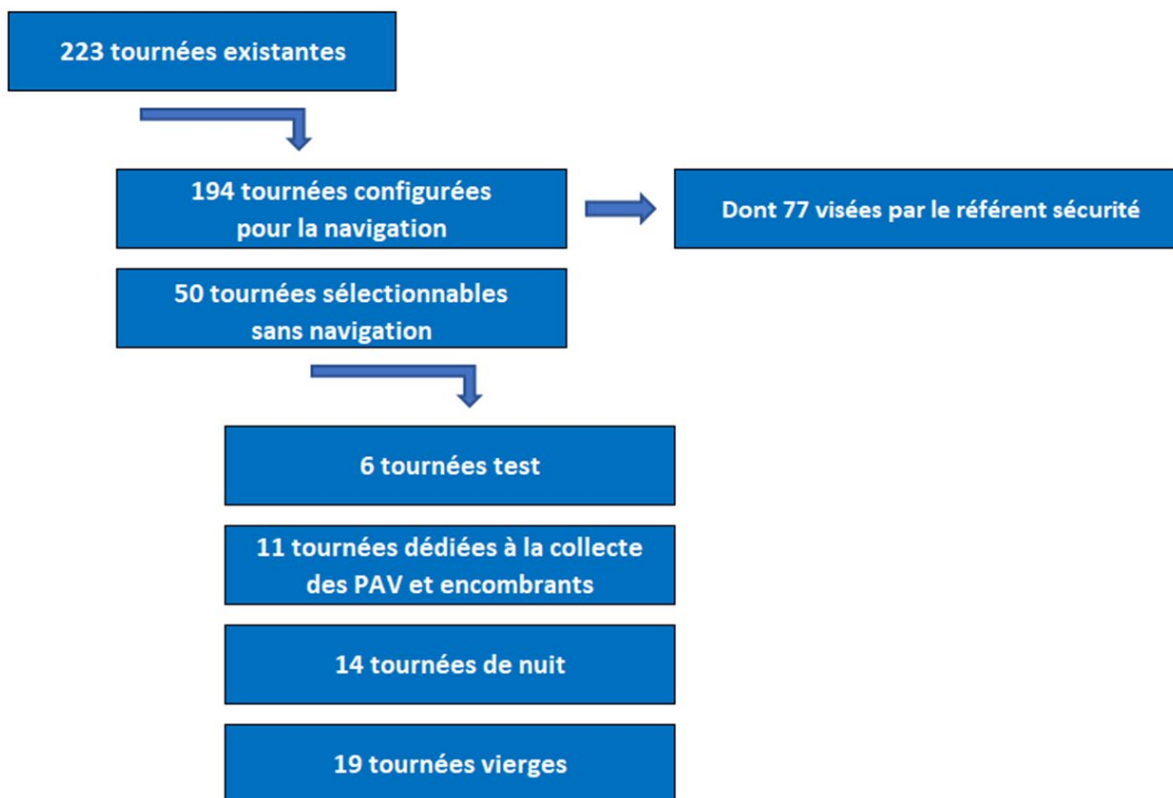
223 tournées existantes

194 tournées configurées pour la navigation

Dont 77 visées par le référent sécurité

50 tournées sélectionnables sans navigation

6 tournées test

11 tournées dédiées à la collecte des PAV et encombrants

14 tournées de nuit

19 tournées vierges